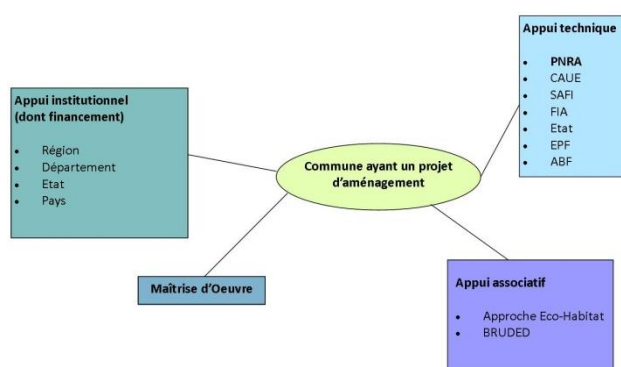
Appui institutionnel (dont financement)

- Région
- Département
- Etat
- Pays

Commune ayant un projet d'aménagement

Appui technique

- PNRA
- CAUE
- SAFI
- FIA
- Etat
- EPF
- ABF

Maîtrise d'Oeuvre

Appui associatif

- Approche Eco-Habitat
- BRUDED